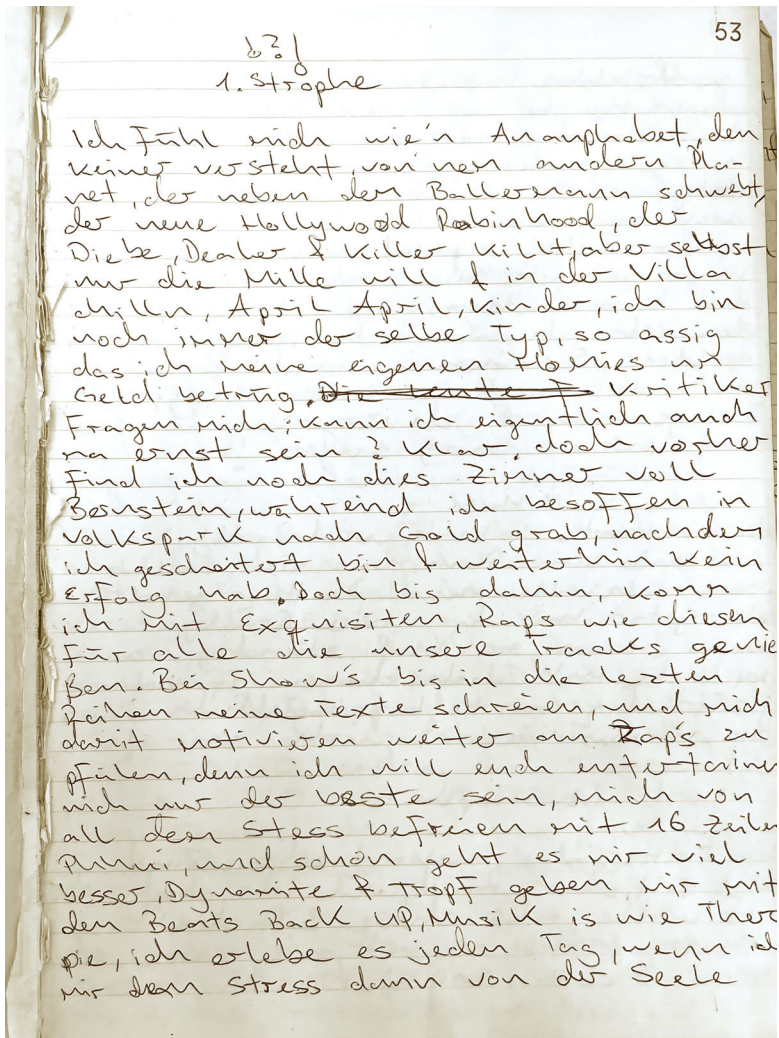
53

b?!
1. Strophe

Ich Fühl mich wie'n Analphabet, den keiner versteht, von nem andern Planet, der neben dem Ballermann schwebt, der neue Hollywood Robin hood, der Diebe, Dealer & Killer killt, aber selbst nur die Mille will & in der Villa chilln, April April, Kinder, ich bin noch immer der selbe Typ, so assig das ich meine eigenen Homies um Geld betrug. ~~Die Leute &~~ Kritiker Fragen mich: kann ich eigentlich auch na ernst sein? Klar, doch vorher find ich noch dies Zimmer voll Bernstein, während ich besoffen in Volkspark nach Gold grab, nachdem ich gescheitert bin & weiterhin kein Erfolg hab. Doch bis dahin, komm ich mit Exquisiten, Raps wie diesem für alle die unsere Tracks genießen. Bei Show's bis in die letzten Reihen meine Texte schreien, und mich damit motivieren weiter am Rap's zu pfeilen, denn ich will euch entertainen nich nur der beste sein, mich von all dem Stress befreien mit 16 Zeilen Punni, und schon geht es mir viel besser, Dynamite & Tropf geben mir mit dem Beats Back UP, Musik is wie Therapie, ich erlebe es jeden Tag, wenn ich mir dran Stress dann von der Seele